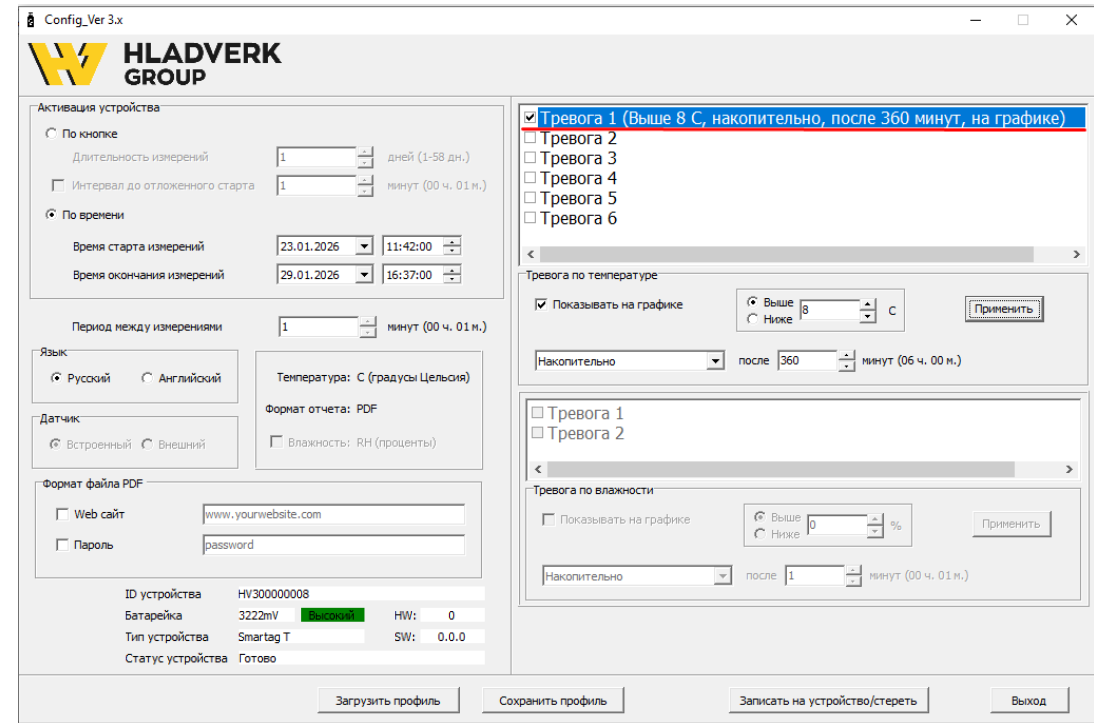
Config_Ver 3.x

HLADVERK GROUP

Активация устройства

По кнопке

Длительность измерений 1 дней (1-58 дн.)

Интервал до отложенного старта 1 минут (00 ч. 01 м.)

По времени

Время старта измерений 23.01.2026 11:42:00

Время окончания измерений 29.01.2026 16:37:00

Период между измерениями 1 минут (00 ч. 01 м.)

Язык

Русский Английский

Датчик

Встроенный Внешний

Температура: С (градусы Цельсия)

Формат отчета: PDF

Влажность: RH (проценты)

Формат файла PDF

Web сайт www.yourwebsite.com

Пароль password

ID устройства HV300000008

Батарейка 3222mV Высокий HW: 0

Тип устройства Smartag T SW: 0.0.0

Статус устройства Готово

Тревога 1 (Выше 8 С, накопительно, после 360 минут, на графике)
Тревога 2
Тревога 3
Тревога 4
Тревога 5
Тревога 6

Тревога по температуре

Показывать на графике

Выше
Ниже
8 С

Применить

Накопительно после 360 минут (06 ч. 00 м.)

Тревога 1
Тревога 2

Тревога по влажности

Показывать на графике

Выше
Ниже
0 %

Применить

Накопительно после 1 минут (00 ч. 01 м.)

Загрузить профиль Сохранить профиль Записать на устройство/стереть Выход